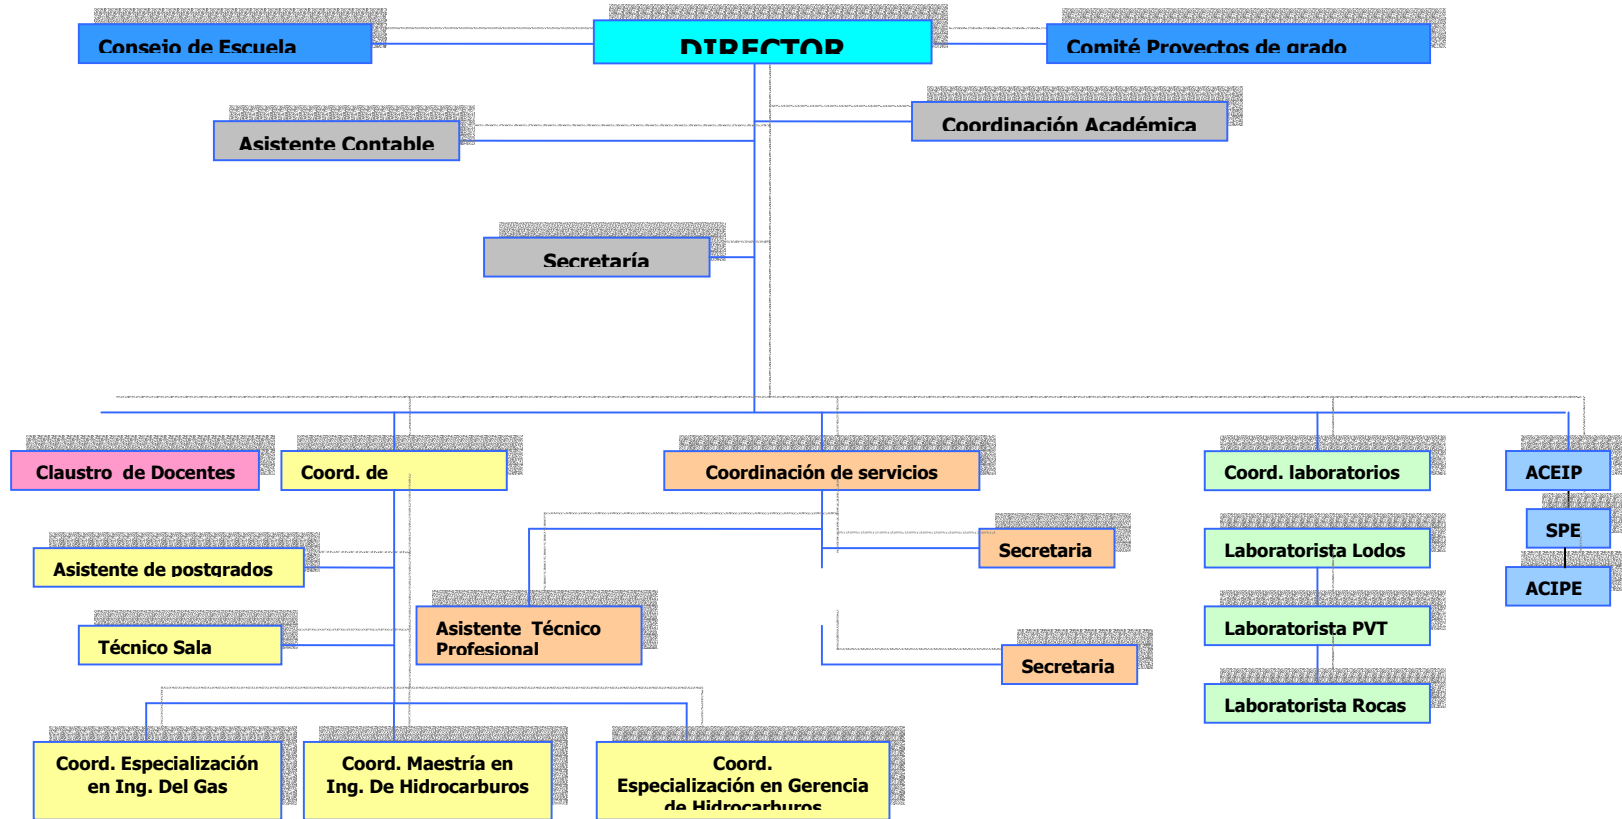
Consejo de Escuela

DIRECTOR

Comité Proyectos de grado

Asistente Contable

Coordinación Académica

Secretaría

Claustro de Docentes

Coord. de

Coordinación de servicios

Coord. laboratorios

ACEIP

SPE

ACIPE

Asistente de postgrados

Secretaria

Laboratorista Lodos

Técnico Sala

Asistente Técnico Profesional

Laboratorista PVT

Secretaria

Laboratorista Rocas

Coord. Especialización en Ing. Del Gas

Coord. Maestría en Ing. De Hidrocarburos

Coord. Especialización en Gerencia de Hidrocarburos